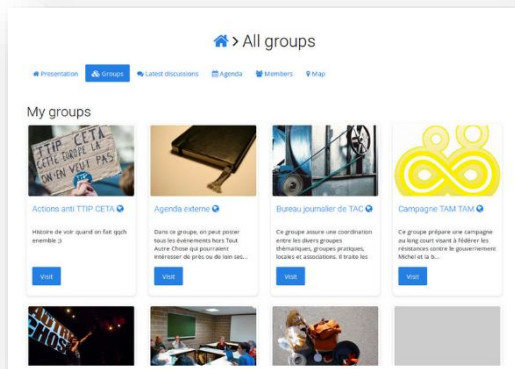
> All groups

Presentation Groups Latest discussions Agenda Members Map

My groups

TTIP CETA CETTE EUROPE LÀ ON EN VEUT PAS

Actions anti TTIP CETA

Histoire de voir quand on fait qqch ensemble ;)

Visit

Agenda externe

Dans ce groupe, on peut poster tous les évènements hors Tout Autre Chose qui pourraient intéresser de près ou de loin ses...

Visit

Bureau journalier de TAC

Ce groupe assure une coordination entre les divers groupes thématiques, groupes pratiques, locales et associations. Il traite les

Visit

Campagne TAM TAM

Ce groupe prépare une campagne au long court visant à fédérer les résistances contre le gouvernement Michel et à b...

Visit